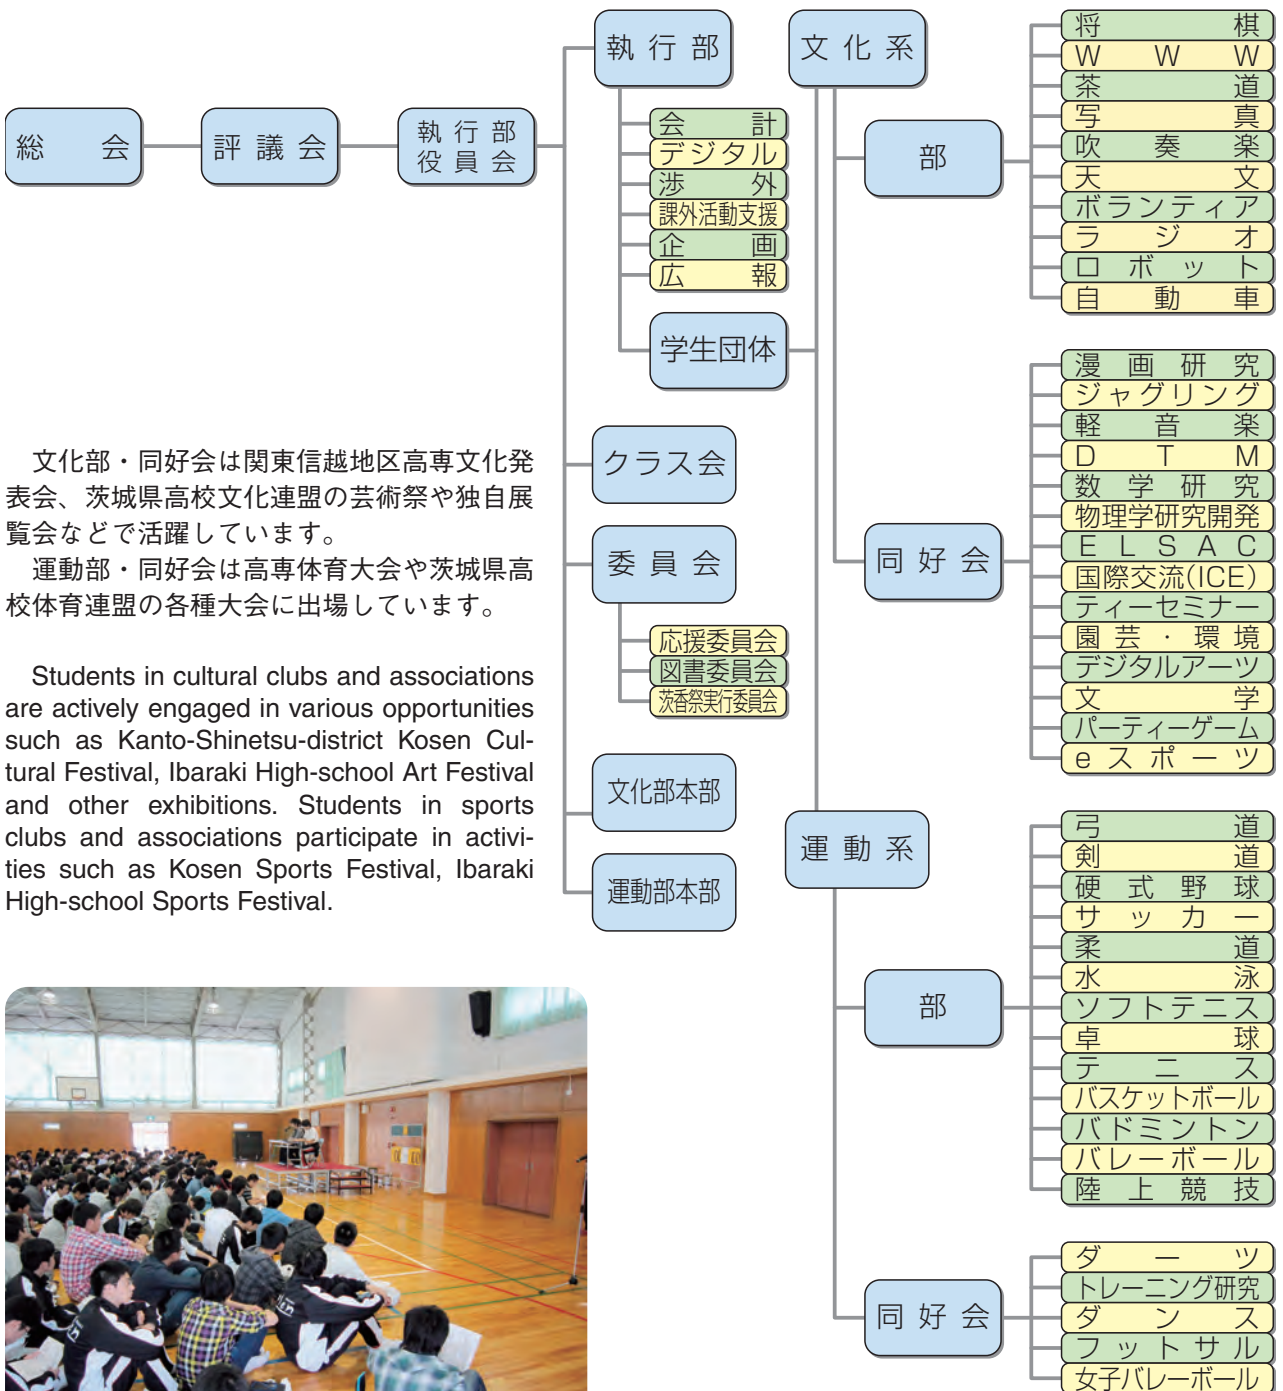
総会
評議会
執行部役員会
執行部
会計
デジタル
渉外
課外活動支援
企画
広報
学生団体
クラス会
委員会
応援委員会
図書委員会
茨香祭実行委員会
文化部本部
運動部本部
文化系
部
将棋
WWW
茶道
写真
吹奏楽
天文
ボランティア
ラジオ
ロボット
自動車
同好会
漫画研究
ジャグリング
軽音楽
DTM
数学研究
物理学研究開発
ELSAC
国際交流(ICE)
ティーセミナー
園芸・環境
デジタルアーツ
文学
パーティーゲーム
eスポーツ
運動系
部
弓道
剣道
硬式野球
サッカー
柔道
水泳
ソフトテニス
卓球
テニス
バスケットボール
バドミントン
バレーボール
陸上競技
同好会
ダーツ
トレーニング研究
ダンス
フットサル
女子バレーボール

文化部・同好会は関東信越地区高専文化発表会、茨城県高校文化連盟の芸術祭や独自展覧会などで活躍しています。
運動部・同好会は高専体育大会や茨城県高校体育連盟の各種大会に出場しています。

Students in cultural clubs and associations are actively engaged in various opportunities such as Kanto-Shinetsu-district Kosen Cultural Festival, Ibaraki High-school Art Festival and other exhibitions. Students in sports clubs and associations participate in activities such as Kosen Sports Festival, Ibaraki High-school Sports Festival.